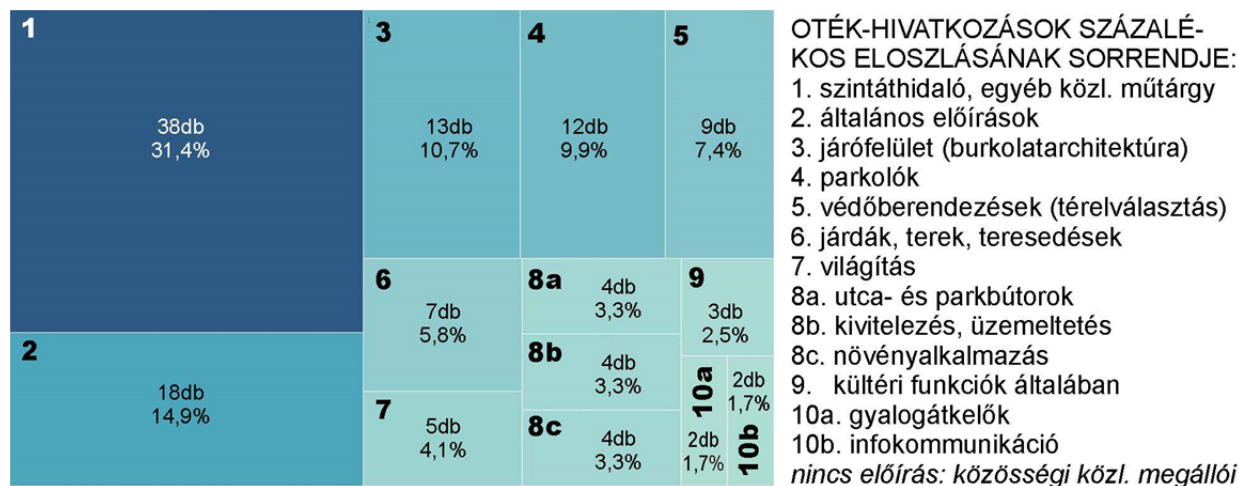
1
38db
31,4%

2
18db
14,9%

3
13db
10,7%

4
12db
9,9%

5
9db
7,4%

6
7db
5,8%

7
5db
4,1%

8a
4db
3,3%

8b
4db
3,3%

8c
4db
3,3%

9
3db
2,5%

10a
2db
1,7%

10b
2db
1,7%

OTÉK-HIVATKOZÁSOK SZÁZALÉKOS ELOSZLÁSÁNAK SORRENDJE:
1. szintáthidaló, egyéb közl. műtárgy
2. általános előírások
3. járófelület (burkolatarchitektúra)
4. parkolók
5. védőberendezések (térelválasztás)
6. járdák, terek, teresedések
7. világítás
8a. utca- és parkbútorok
8b. kivitelezés, üzemeltetés
8c. növényalkalmazás
9. kültéri funkciók általában
10a. gyalogátkelők
10b. infokommunikáció
nincs előírás: közösségi közl. megállói